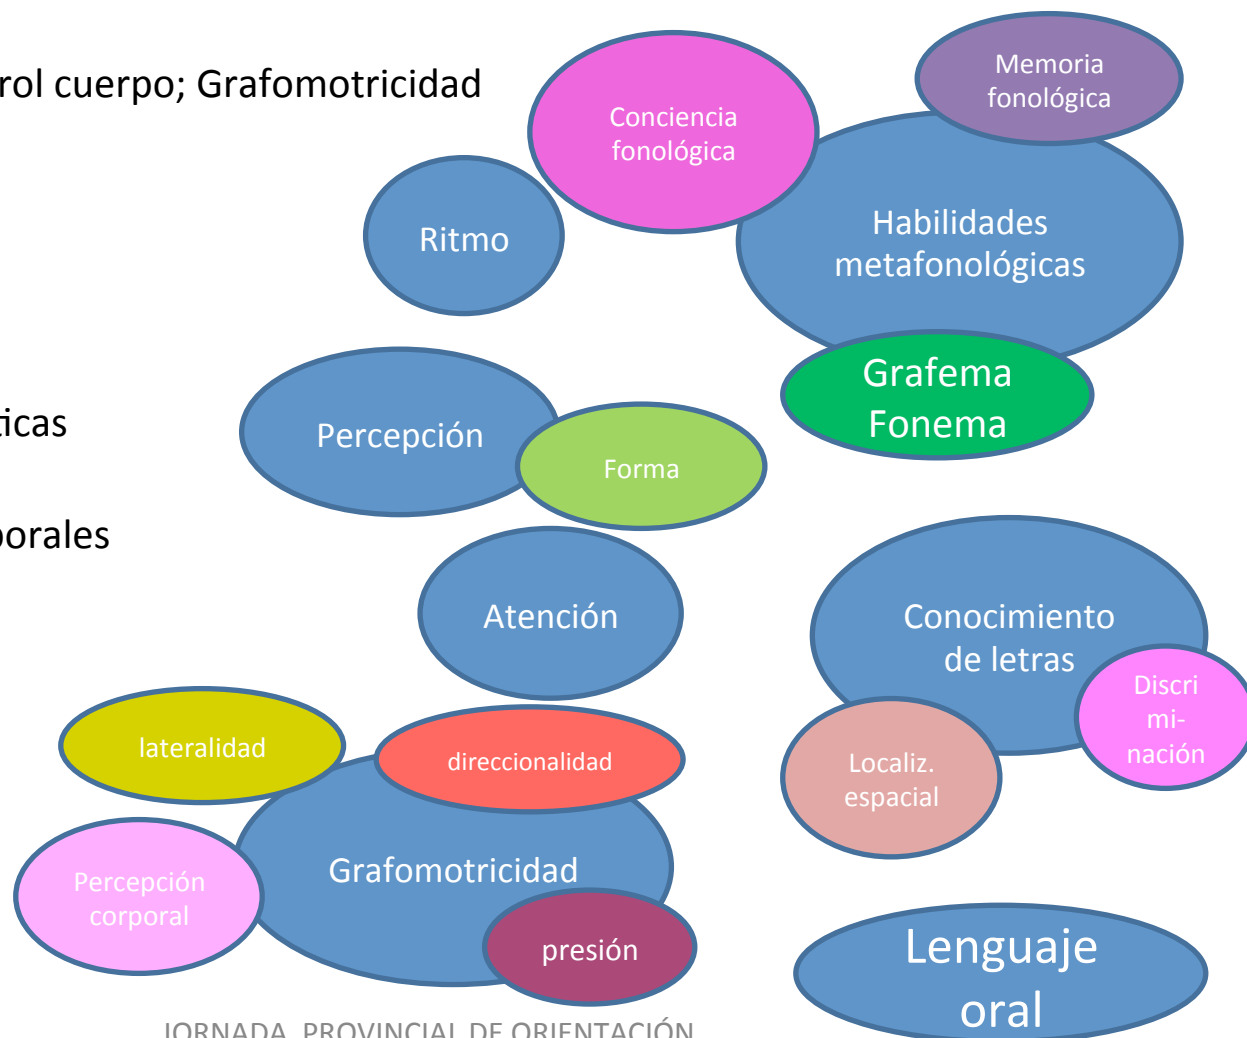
rol cuerpo; Grafomotricidad

ticas

porales

Memoria fonológica

Conciencia fonológica

Ritmo

Habilidades metafonológicas

Grafema Fonema

Percepción

Forma

Atención

Conocimiento de letras

Discri mi- nación

Localiz. espacial

lateralidad

direccionalidad

Percepción corporal

Grafomotricidad

presión

Lenguaje oral

JORNADA PROVINCIAL DE ORIENTACIÓN